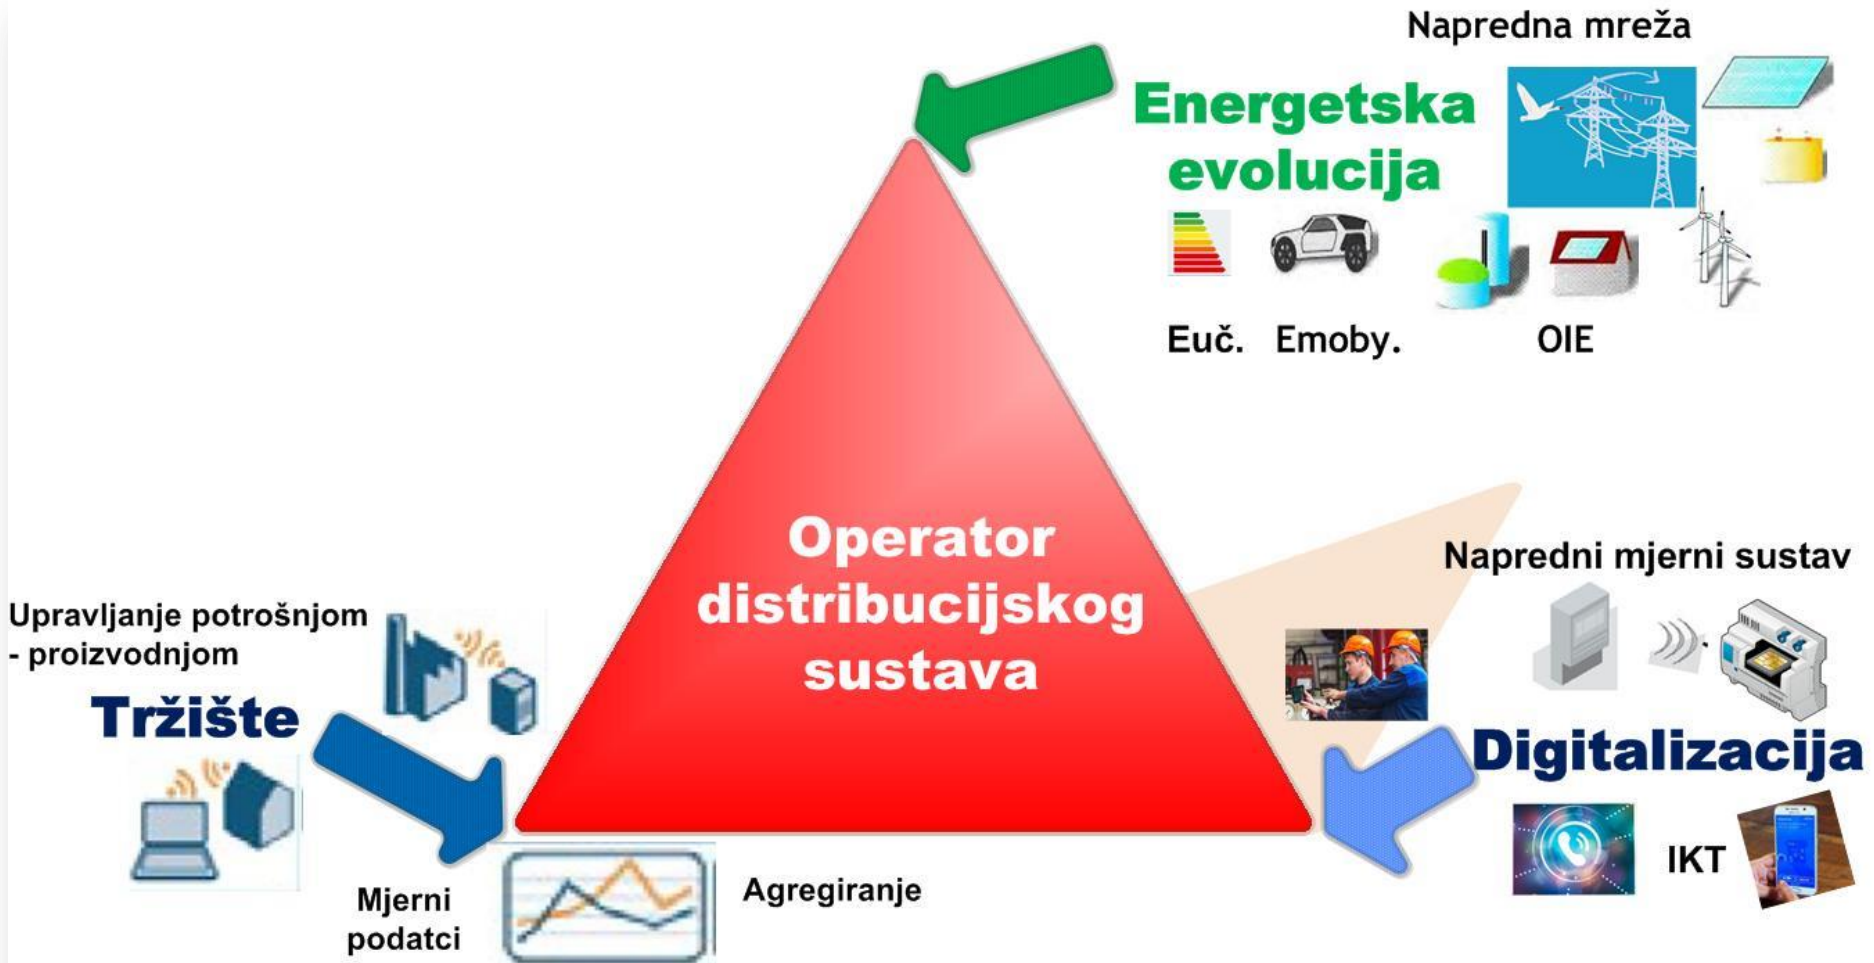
Napredna mreža

Energetska evolucija

Euč. Emoby. OIE

Operator distribucijskog sustava

Napredni mjerni sustav

Upravljanje potrošnjom - proizvodnjom

Tržište

Digitalizacija

IKT

Mjerni podatci

Agregiranje